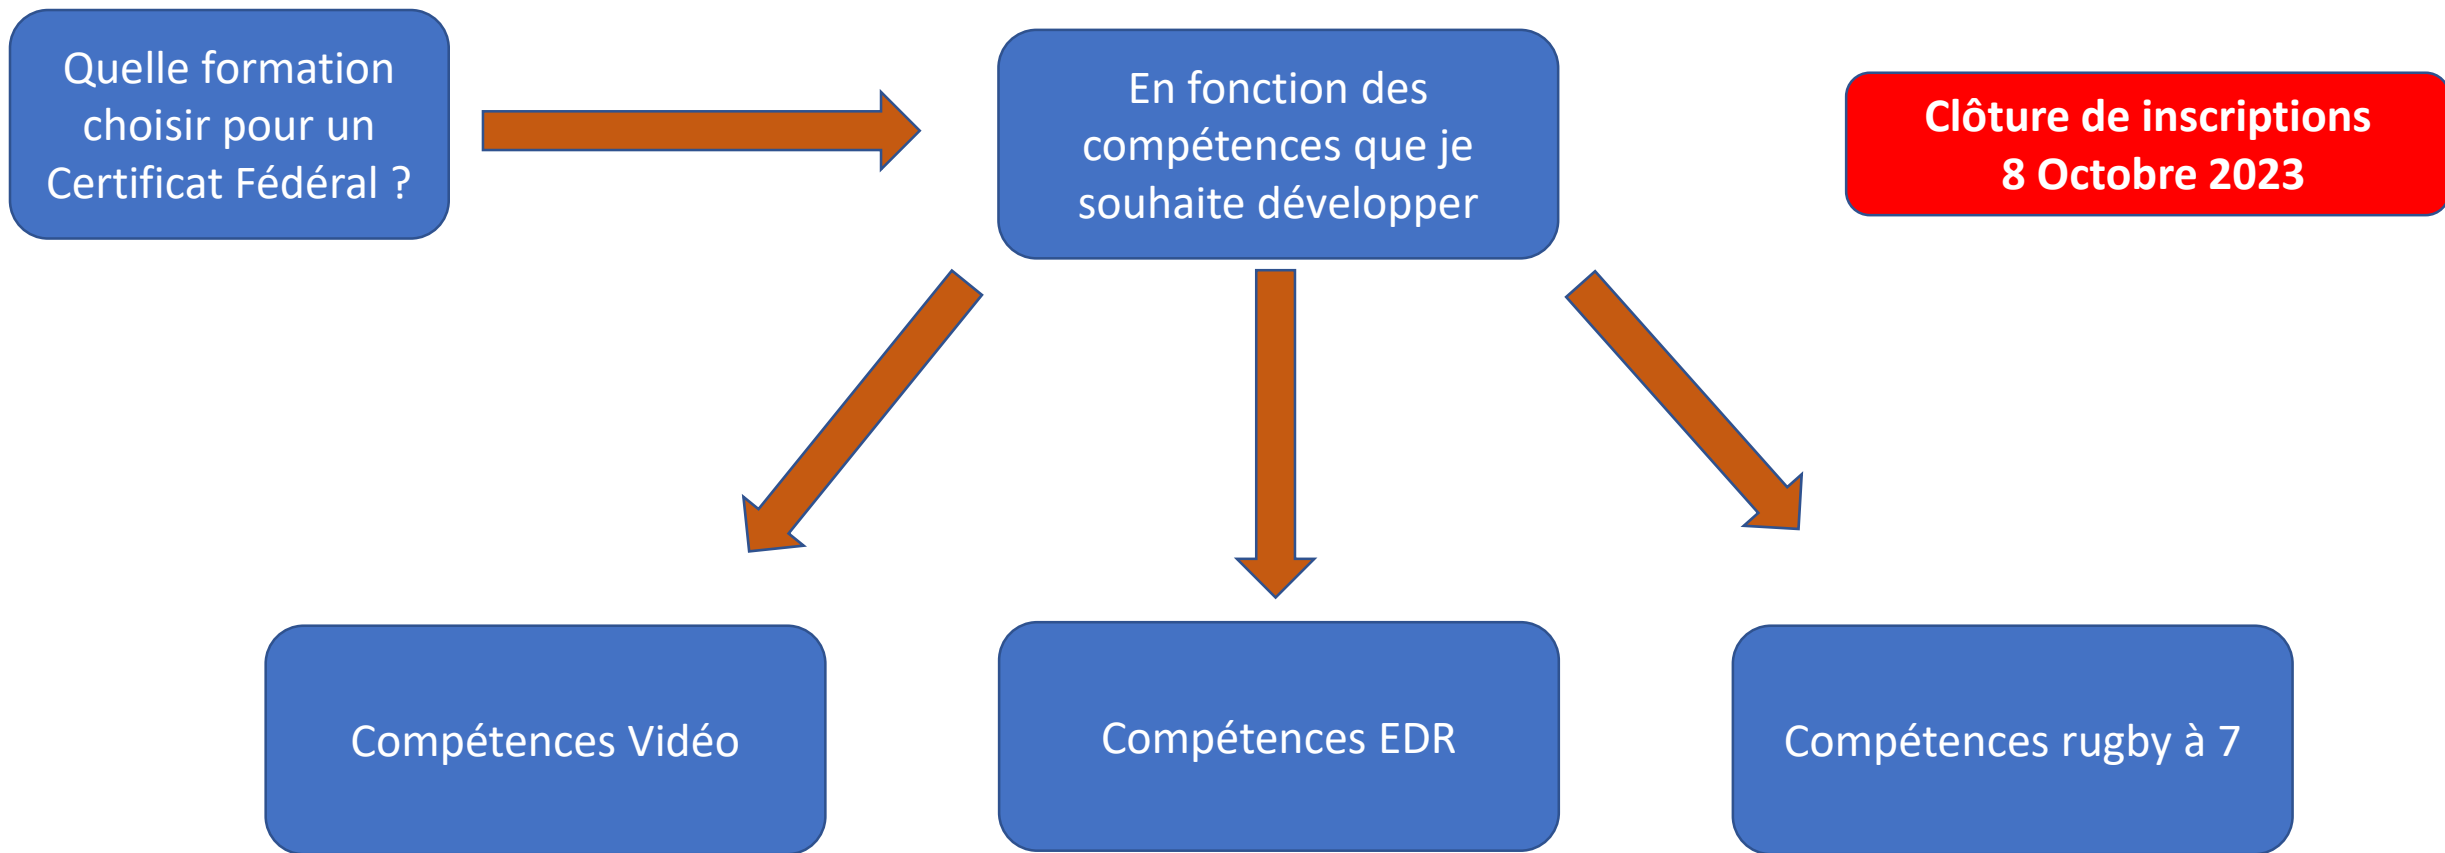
Quelle formation choisir pour un Certificat Fédéral ?

En fonction des compétences que je souhaite développer

Clôture de inscriptions
8 Octobre 2023

Compétences Vidéo

Compétences EDR

Compétences rugby à 7